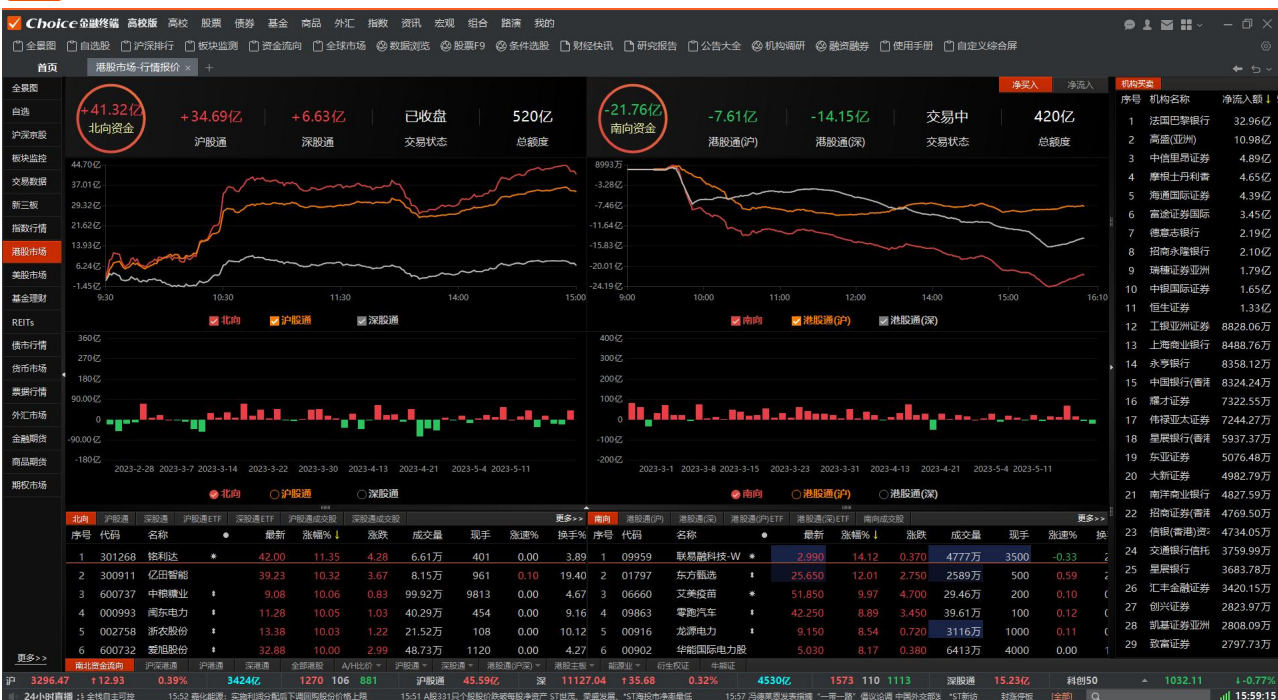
Choice金融终端 高校版 高校 股票 债券 基金 商品 外汇 指数 资讯 宏观 组合 路演 我的

全景图 自选股 沪深排行 板块监测 资金流向 全球市场 数据浏览 股票F9 条件选股 财经快讯 研究报告 公告大全 机构调研 融资融券 使用手册 自定义综合屏

首页 港股市场-行情报价 ×

全景图
自选
沪深京股
板块监控
交易数据
新三板
指数行情
港股市场
美股市场
基金理财
REITs
债市行情
货币市场
票据行情
外汇市场
金融期货
商品期货
期权市场
更多>>

+41.32亿 北向资金 +34.69亿 沪股通 +6.63亿 深股通 已收盘 交易状态 520亿 总额度

-21.76亿 南向资金 -7.61亿 港股通(沪) -14.15亿 港股通(深) 交易中 交易状态 420亿 总额度

净买入 净流入

44.70亿 37.01亿 29.32亿 21.62亿 13.93亿 6.24亿 -1.45亿
9:30 10:30 11:30 14:00 15:00
北向 沪股通 深股通

8993万 -3.28亿 -7.46亿 -11.64亿 -15.83亿 -20.01亿 -24.19亿
9:00 10:00 11:00 12:00 14:00 15:00 16:10
南向 港股通(沪) 港股通(深)

360亿 270亿 180亿 90.00亿 0 -90.00亿 -180亿
2023-2-28 2023-3-7 2023-3-14 2023-3-22 2023-3-30 2023-4-13 2023-4-21 2023-5-4 2023-5-11
北向 沪股通 深股通

400亿 200亿 0 -200亿
2023-3-1 2023-3-8 2023-3-15 2023-3-23 2023-3-31 2023-4-13 2023-4-21 2023-5-4 2023-5-11
南向 港股通(沪) 港股通(深)

北向 沪股通 深股通 沪股通ETF 深股通ETF 沪股通成交股 深股通成交股 更多>>

| 序号 | 代码 | 名称 | | 最新 | 涨幅%↓ | 涨跌 | 成交量 | 现手 | 涨速% | 换手% |
|---|---|---|---|---|---|---|---|---|---|---|
| 1 | 301268 | 铭利达 | * | 42.00 | 11.35 | 4.28 | 6.61万 | 401 | 0.00 | 3.89 |
| 2 | 300911 | 亿田智能 | | 39.23 | 10.32 | 3.67 | 8.15万 | 961 | 0.10 | 19.40 |
| 3 | 600737 | 中粮糖业 | | 9.08 | 10.06 | 0.83 | 99.92万 | 9813 | 0.00 | 4.67 |
| 4 | 000993 | 闽东电力 | | 11.28 | 10.05 | 1.03 | 40.29万 | 454 | 0.00 | 9.16 |
| 5 | 002758 | 浙农股份 | | 13.38 | 10.03 | 1.22 | 21.52万 | 108 | 0.00 | 10.12 |
| 6 | 600732 | 爱旭股份 | | 32.88 | 10.00 | 2.99 | 48.73万 | 1120 | 0.00 | 4.60 |

南向 港股通(沪) 港股通(深) 港股通(沪)ETF 港股通(深)ETF 南向成交股 更多>>

| 序号 | 代码 | 名称 | | 最新 | 涨幅%↓ | 涨跌 | 成交量 | 现手 | 涨速% | 换 |
|---|---|---|---|---|---|---|---|---|---|---|
| 1 | 09959 | 联易融科技-W | * | 2.990 | 14.12 | 0.370 | 4777万 | 3500 | -0.33 | 2 |
| 2 | 01797 | 东方甄选 | | 25.650 | 12.01 | 2.750 | 2589万 | 500 | 0.59 | 2 |
| 3 | 06660 | 艾美疫苗 | * | 51.850 | 9.97 | 4.700 | 29.46万 | 200 | 0.10 | |
| 4 | 09863 | 零跑汽车 | | 42.250 | 8.89 | 3.450 | 39.61万 | 100 | 0.12 | |
| 5 | 00916 | 龙源电力 | | 9.150 | 8.54 | 0.720 | 3116万 | 1000 | 0.11 | |
| 6 | 00902 | 华能国际电力股 | | 5.030 | 8.17 | 0.380 | 6413万 | 4000 | 0.00 | |

机构买卖

| 序号 | 机构名称 | 净流入额↓ |
|---|---|---|
| 1 | 法国巴黎银行 | 32.96亿 |
| 2 | 高盛(亚洲) | 10.98亿 |
| 3 | 中信里昂证券 | 4.89亿 |
| 4 | 摩根士丹利香 | 4.65亿 |
| 5 | 海通国际证券 | 4.39亿 |
| 6 | 富途证券国际 | 3.45亿 |
| 7 | 德意志银行 | 2.19亿 |
| 8 | 招商永隆银行 | 2.10亿 |
| 9 | 瑞穗证券亚洲 | 1.79亿 |
| 10 | 中银国际证券 | 1.65亿 |
| 11 | 恒生证券 | 1.33亿 |
| 12 | 工银亚洲证券 | 8828.06万 |
| 13 | 上海商业银行 | 8488.76万 |
| 14 | 永亨银行 | 8358.12万 |
| 15 | 中国银行(香港 | 8324.24万 |
| 16 | 耀才证券 | 7322.55万 |
| 17 | 伟禄亚太证券 | 7244.27万 |
| 18 | 星展银行(香港 | 5937.37万 |
| 19 | 东亚证券 | 5076.48万 |
| 20 | 大新证券 | 4982.79万 |
| 21 | 南洋商业银行 | 4827.59万 |
| 22 | 招商证券(香港 | 4769.50万 |
| 23 | 信银(香港)资 | 4734.05万 |
| 24 | 交通银行信托 | 3759.99万 |
| 25 | 星展银行 | 3683.78万 |
| 26 | 汇丰金融证券 | 3420.15万 |
| 27 | 创兴证券 | 2823.97万 |
| 28 | 凯基证券亚洲 | 2808.09万 |
| 29 | 致富证券 | 2797.73万 |

南北资金流向 沪深港通 沪港通 深港通 全部港股 A/H比价 沪股通 港股通(沪深) 港股主板 能源业 衍生权证 牛熊证

沪 3296.47 ↑12.93 0.39% 3424亿 1270 106 881 沪股通 45.59亿 深 11127.04 ↑35.68 0.32% 4530亿 1573 110 1113 深股通 15.23亿 科创50 1032.11 ↓-0.77%

24小时直播 15:52 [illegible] 15:51 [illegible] 15:57 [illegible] 15:59:15